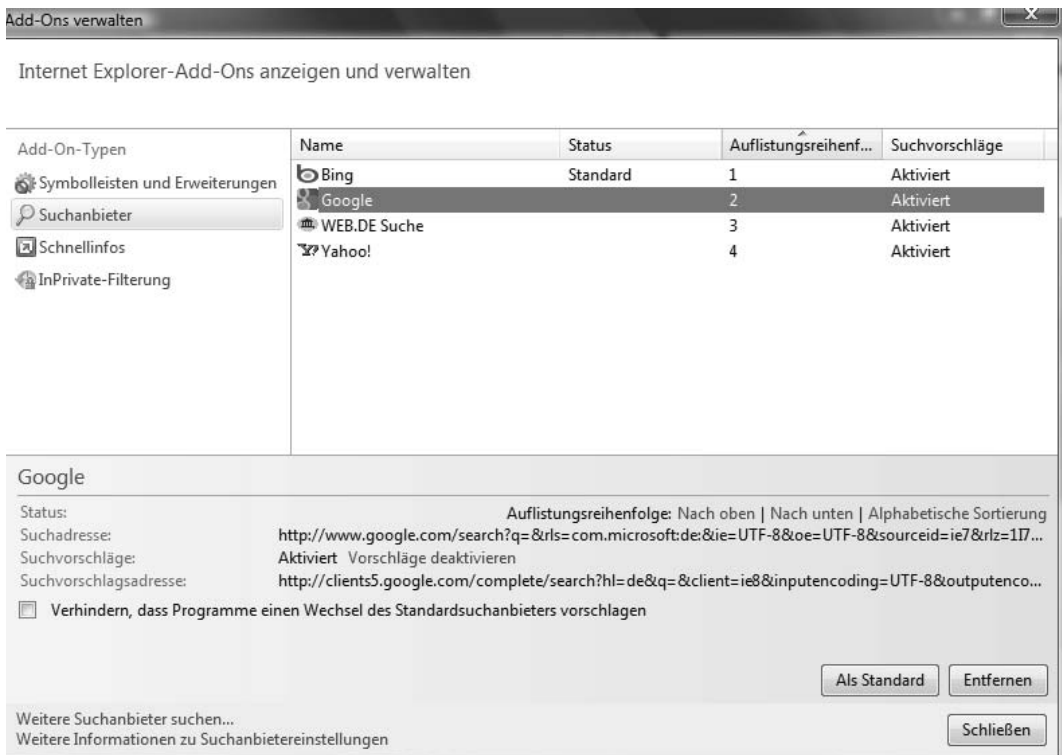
Add-Ons verwalten

X

Internet Explorer-Add-Ons anzeigen und verwalten

Add-On-Typen

Symbolleisten und Erweiterungen

Suchanbieter

Schnellinfos

InPrivate-Filterung

| Name | Status | Auflistungsreihenf... | Suchvorschläge |
|---|---|---|---|
| Bing | Standard | 1 | Aktiviert |
| Google | | 2 | Aktiviert |
| WEB.DE Suche | | 3 | Aktiviert |
| Yahoo! | | 4 | Aktiviert |

Google

Status: Auflistungsreihenfolge: Nach oben | Nach unten | Alphabetische Sortierung

Suchadresse: http://www.google.com/search?q=&rls=com.microsoft:de:&ie=UTF-8&oe=UTF-8&sourceid=ie7&rlz=1I7...

Suchvorschläge: Aktiviert Vorschläge deaktivieren

Suchvorschlagsadresse: http://clients5.google.com/complete/search?hl=de&q=&client=ie8&inputencoding=UTF-8&outputenco...

Verhindern, dass Programme einen Wechsel des Standardsuchanbieters vorschlagen

Als Standard

Entfernen

Weitere Suchanbieter suchen...

Weitere Informationen zu Suchanbietereinstellungen

Schließen